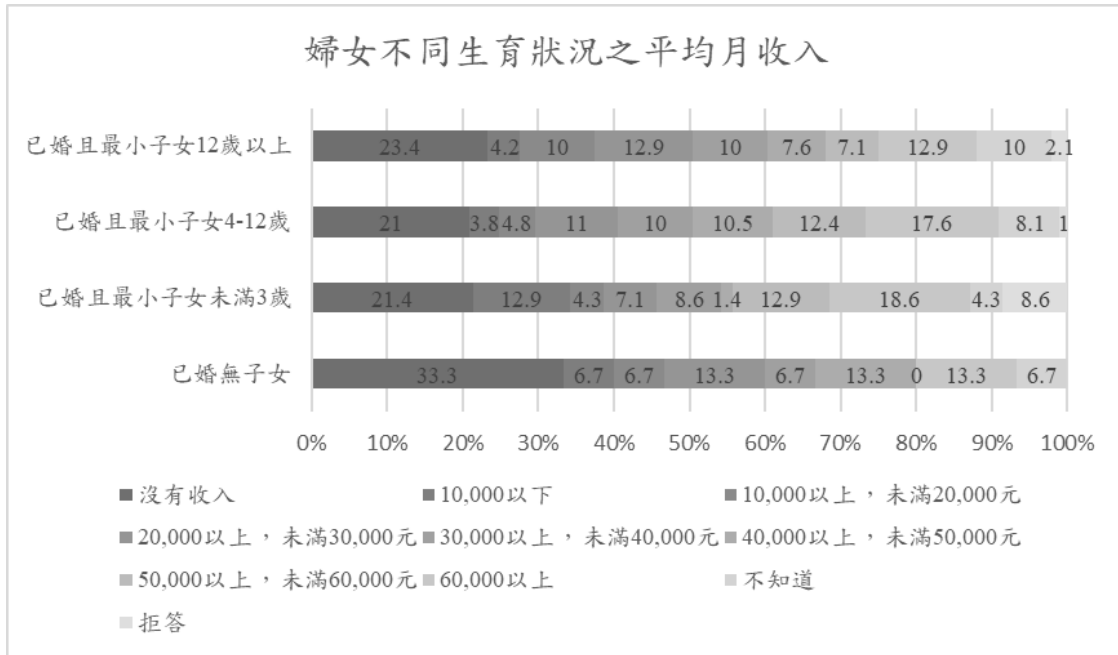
婦女不同生育狀況之平均月收入

已婚且最小子女12歲以上 23.4 4.2 10 12.9 10 7.6 7.1 12.9 10 2.1

已婚且最小子女4-12歲 21 3.8 4.8 11 10 10.5 12.4 17.6 8.1 1

已婚且最小子女未滿3歲 21.4 12.9 4.3 7.1 8.6 1.4 12.9 18.6 4.3 8.6

已婚無子女 33.3 6.7 6.7 13.3 6.7 13.3 0 13.3 6.7

0% 10% 20% 30% 40% 50% 60% 70% 80% 90% 100%

■沒有收入 ■10,000以下 ■10,000以上，未滿20,000元 ■20,000以上，未滿30,000元 ■30,000以上，未滿40,000元 ■40,000以上，未滿50,000元 ■50,000以上，未滿60,000元 ■60,000以上 ■不知道 ■拒答